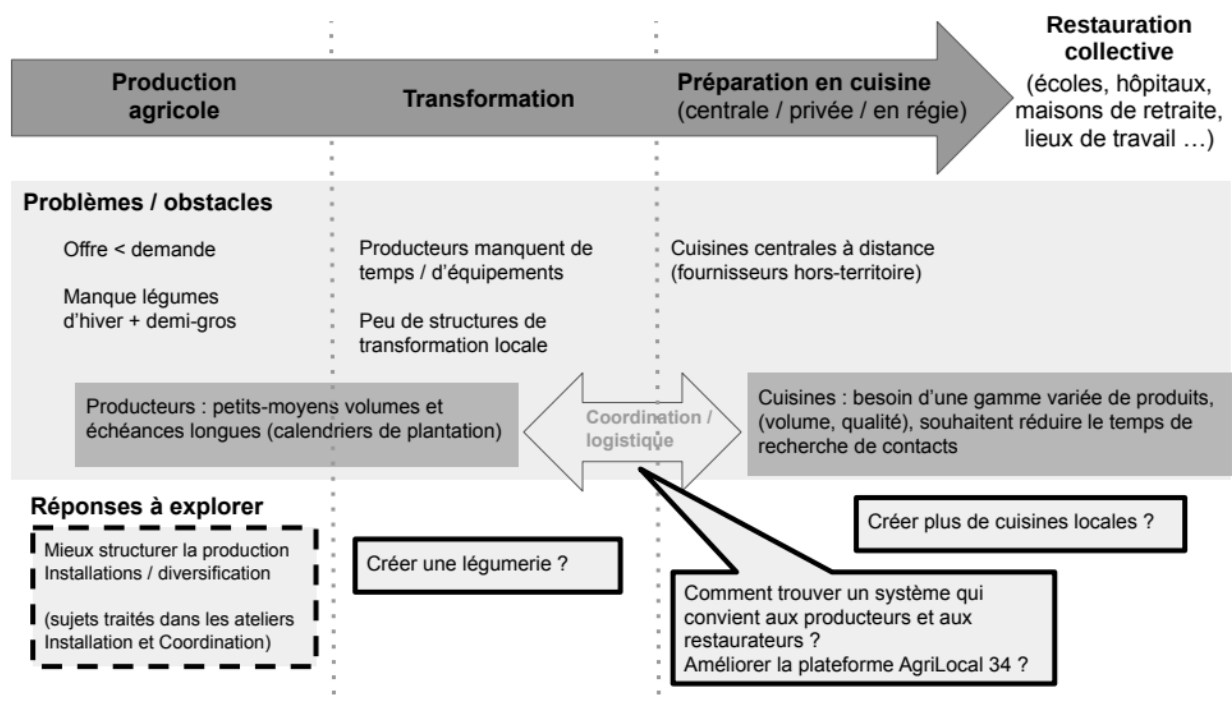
Production agricole

Transformation

Préparation en cuisine
(centrale / privée / en régie)

Restauration collective
(écoles, hôpitaux, maisons de retraite, lieux de travail …)

Problèmes / obstacles

Offre < demande

Manque légumes d'hiver + demi-gros

Producteurs manquent de temps / d'équipements

Peu de structures de transformation locale

Cuisines centrales à distance (fournisseurs hors-territoire)

Producteurs : petits-moyens volumes et échéances longues (calendriers de plantation)

Coordination / logistique

Cuisines : besoin d'une gamme variée de produits, (volume, qualité), souhaitent réduire le temps de recherche de contacts

Réponses à explorer

Mieux structurer la production
Installations / diversification

(sujets traités dans les ateliers Installation et Coordination)

Créer une légumerie ?

Créer plus de cuisines locales ?

Comment trouver un système qui convient aux producteurs et aux restaurateurs ?
Améliorer la plateforme AgriLocal 34 ?